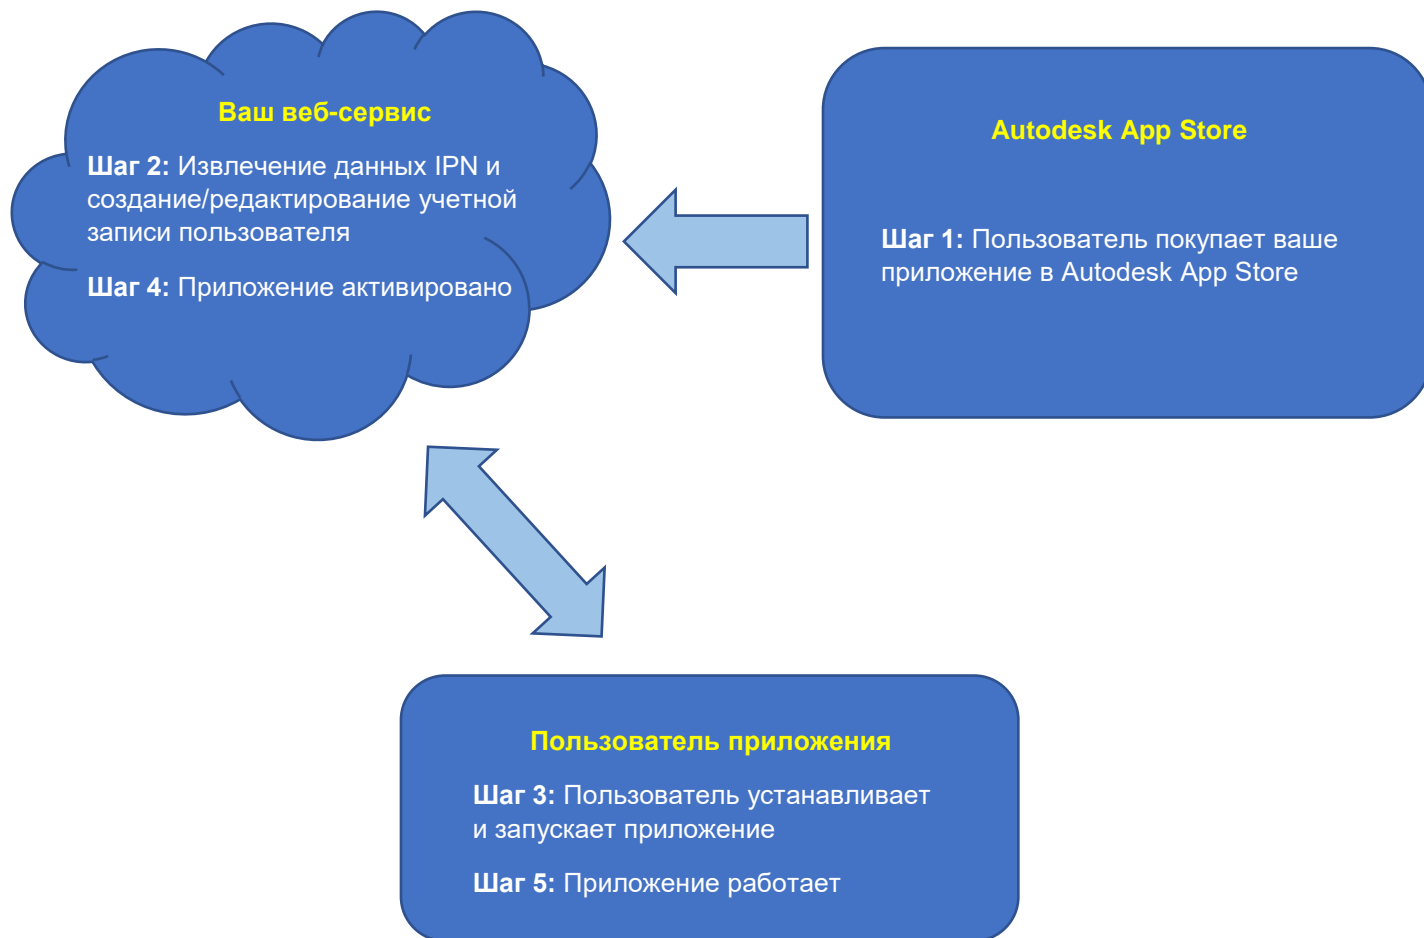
Ваш веб-сервис

Шаг 2: Извлечение данных IPN и создание/редактирование учетной записи пользователя

Шаг 4: Приложение активировано

Autodesk App Store

Шаг 1: Пользователь покупает ваше приложение в Autodesk App Store

Пользователь приложения

Шаг 3: Пользователь устанавливает и запускает приложение

Шаг 5: Приложение работает